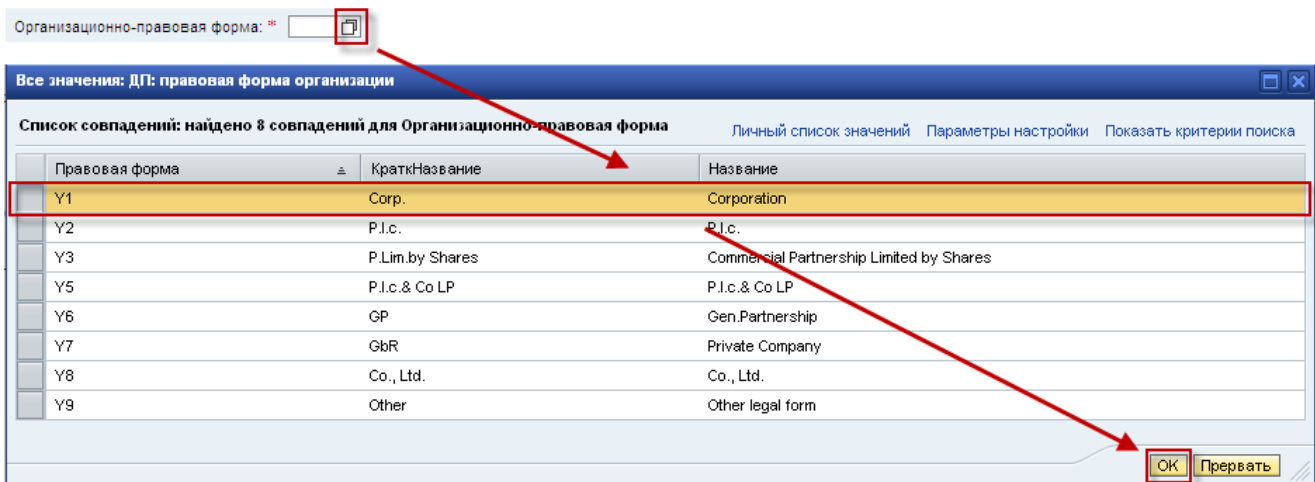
Организационно-правовая форма: *

Все значения: ДП: правовая форма организации

Список совпадений: найдено 8 совпадений для Организационно-правовая форма

Личный список значений Параметры настройки Показать критерии поиска

| Правовая форма | КраткНазвание | Название |
|---|---|---|
| Y1 | Corp. | Corporation |
| Y2 | P.l.c. | P.l.c. |
| Y3 | P.Lim.by Shares | Commercial Partnership Limited by Shares |
| Y5 | P.l.c.& Co LP | P.l.c.& Co LP |
| Y6 | GP | Gen.Partnership |
| Y7 | GbR | Private Company |
| Y8 | Co., Ltd. | Co., Ltd. |
| Y9 | Other | Other legal form |

OK Прервать